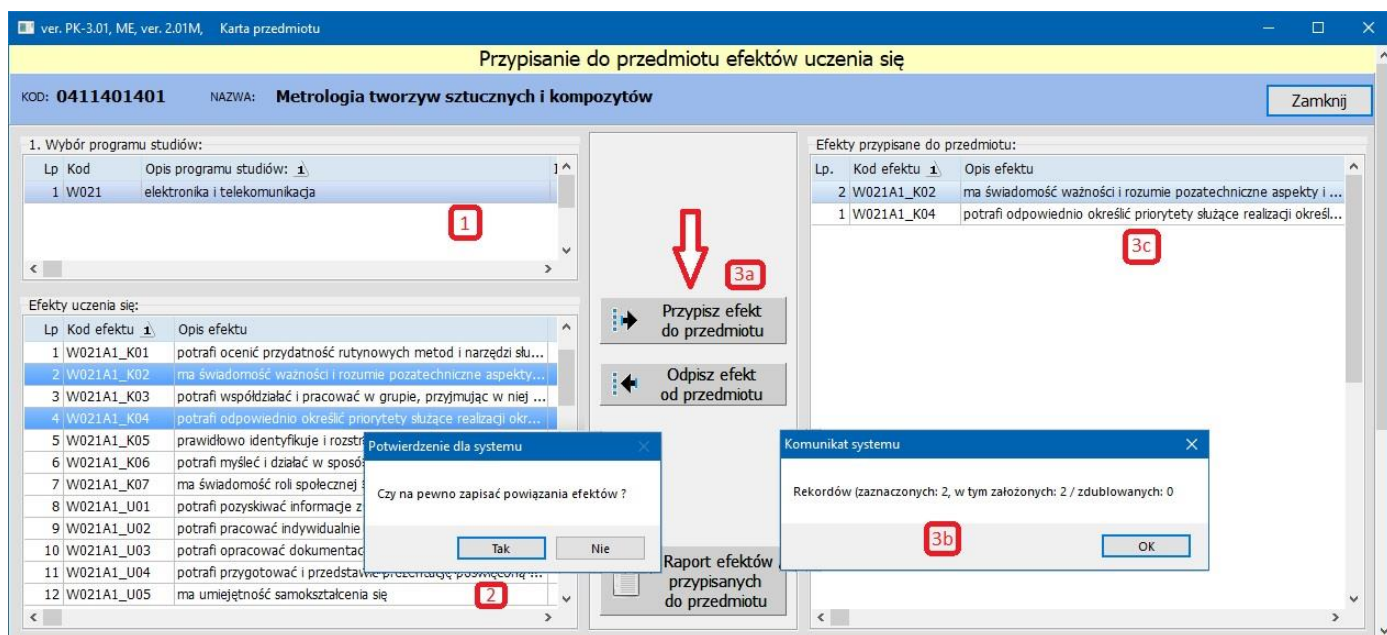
ver. PK-3.01, ME, ver. 2.01M, Karta przedmiotu

Przypisanie do przedmiotu efektów uczenia się

KOD: 0411401401 NAZWA: Metrologia tworzyw sztucznych i kompozytów

Zamknij

1. Wybór programu studiów:

| Lp | Kod | Opis programu studiów: |
|---|---|---|
| 1 | W021 | elektronika i telekomunikacja |

1

Efekty uczenia się:

| Lp | Kod efektu | Opis efektu |
|---|---|---|
| 1 | W021A1_K01 | potrafi ocenić przydatność rutynowych metod i narzędzi słu... |
| 2 | W021A1_K02 | ma świadomość ważności i rozumie pozatechniczne aspekty... |
| 3 | W021A1_K03 | potrafi współdziałać i pracować w grupie, przyjmując w niej ... |
| 4 | W021A1_K04 | potrafi odpowiednio określić priorytety służące realizacji okr... |
| 5 | W021A1_K05 | prawidłowo identyfikuje i rozstr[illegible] |
| 6 | W021A1_K06 | potrafi myśleć i działać w sposó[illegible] |
| 7 | W021A1_K07 | ma świadomość roli społecznej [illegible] |
| 8 | W021A1_U01 | potrafi pozyskiwać informacje z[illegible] |
| 9 | W021A1_U02 | potrafi pracować indywidualnie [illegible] |
| 10 | W021A1_U03 | potrafi opracować dokumentac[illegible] |
| 11 | W021A1_U04 | potrafi przygotować i przedstawić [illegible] |
| 12 | W021A1_U05 | ma umiejętność samokształcenia się |

3a

Przypisz efekt do przedmiotu

Odpisz efekt od przedmiotu

Raport efektów przypisanych do przedmiotu

Potwierdzenie dla systemu

Czy na pewno zapisać powiązania efektów ?

Tak Nie

2

Efekty przypisane do przedmiotu:

| Lp. | Kod efektu | Opis efektu |
|---|---|---|
| 2 | W021A1_K02 | ma świadomość ważności i rozumie pozatechniczne aspekty i ... |
| 1 | W021A1_K04 | potrafi odpowiednio określić priorytety służące realizacji określ... |

3c

Komunikat systemu

Rekordów (zaznaczonych: 2, w tym założonych: 2 / zdublowanych: 0

3b

OK